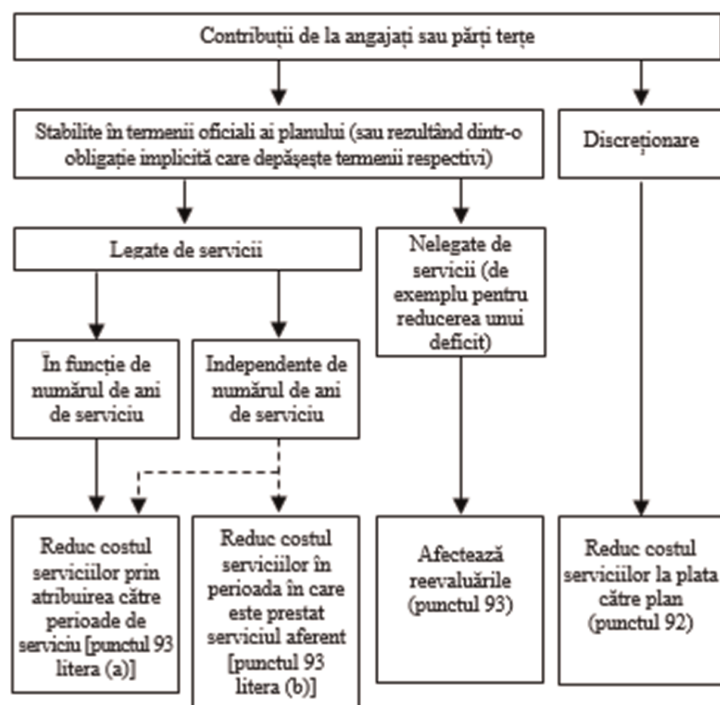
Contribuții de la angajați sau părți terțe

Stabilite în termenii oficiali ai planului (sau rezultând dintr-o obligație implicită care depășește termenii respectivi)

Discreționare

Legate de servicii

Nelegate de servicii (de exemplu pentru reducerea unui deficit)

În funcție de numărul de ani de serviciu

Independente de numărul de ani de serviciu

Reduc costul serviciilor prin atribuirea către perioade de serviciu [punctul 93 litera (a)]

Reduc costul serviciilor în perioada în care este prestat serviciul aferent [punctul 93 litera (b)]

Afectează reevaluările (punctul 93)

Reduc costul serviciilor la plata către plan (punctul 92)